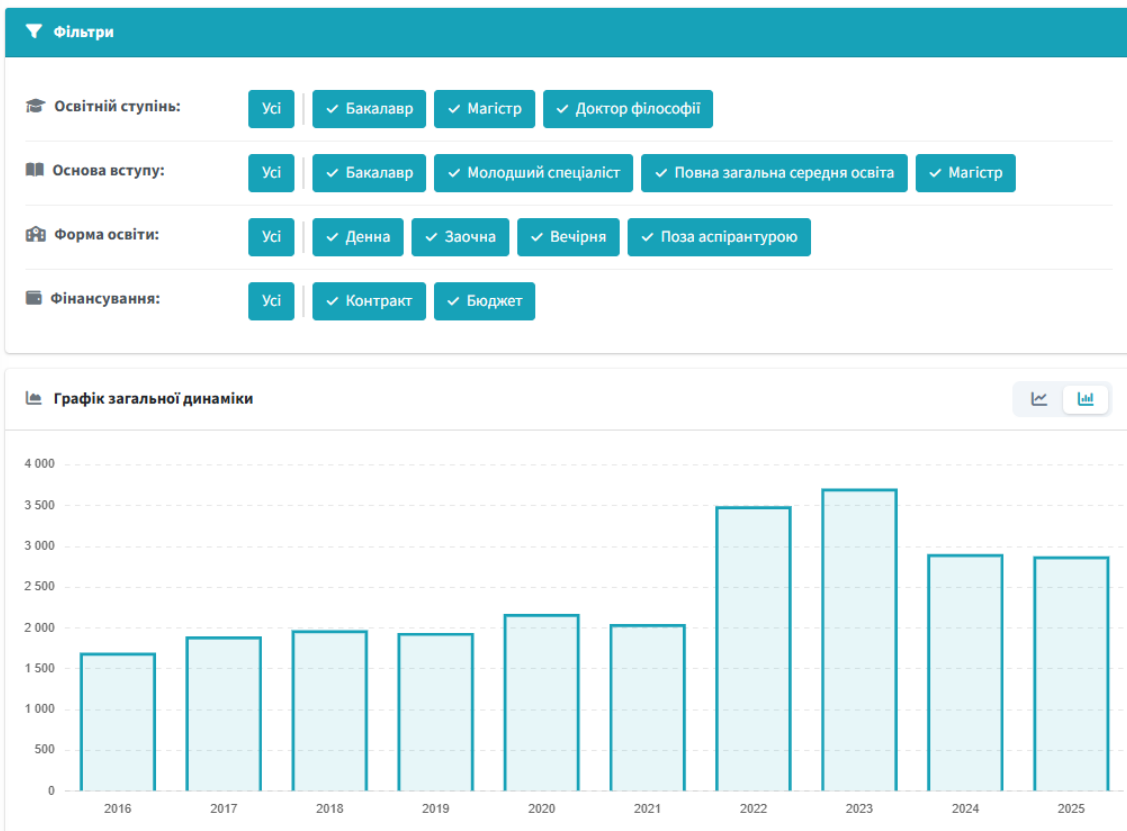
Фільтри

Освітній ступінь: Усі | ✓ Бакалавр | ✓ Магістр | ✓ Доктор філософії

Основа вступу: Усі | ✓ Бакалавр | ✓ Молодший спеціаліст | ✓ Повна загальна середня освіта | ✓ Магістр

Форма освіти: Усі | ✓ Денна | ✓ Заочна | ✓ Вечірня | ✓ Поза аспірантурою

Фінансування: Усі | ✓ Контракт | ✓ Бюджет

Графік загальної динаміки

4 000
3 500
3 000
2 500
2 000
1 500
1 000
500
0

2016 2017 2018 2019 2020 2021 2022 2023 2024 2025